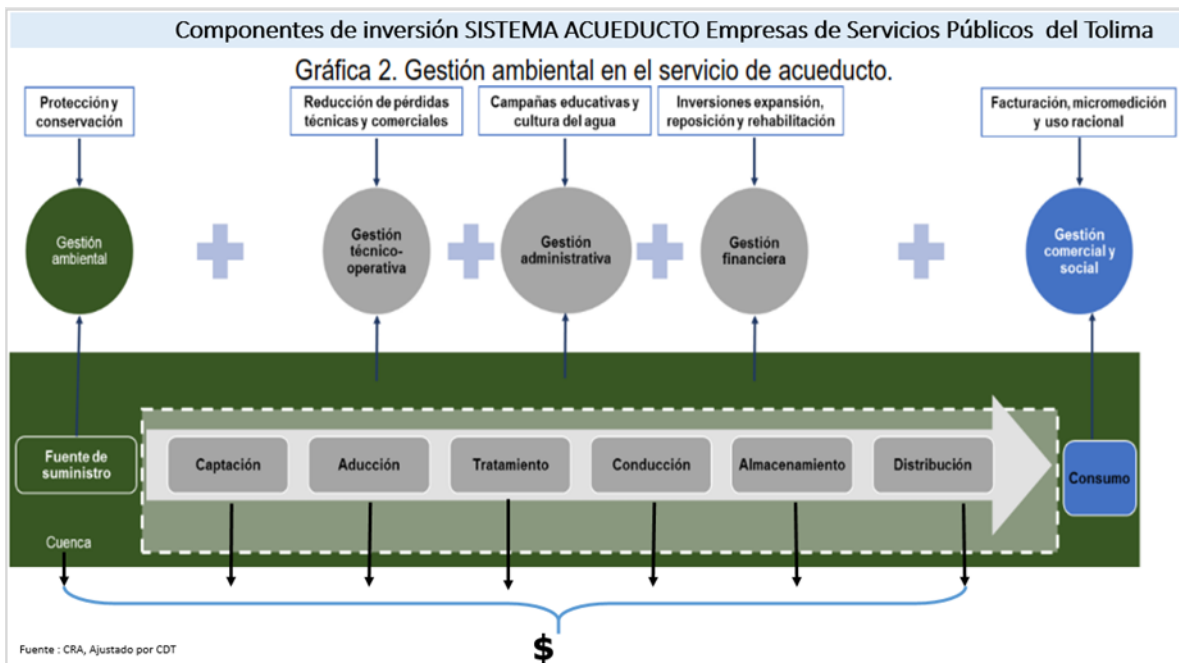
Componentes de inversión SISTEMA ACUEDUCTO Empresas de Servicios Públicos del Tolima

Gráfica 2. Gestión ambiental en el servicio de acueducto.

Protección y conservación

Reducción de pérdidas técnicas y comerciales

Campañas educativas y cultura del agua

Inversiones expansión, reposición y rehabilitación

Facturación, micromedición y uso racional

Gestión ambiental

Gestión técnico-operativa

Gestión administrativa

Gestión financiera

Gestión comercial y social

Fuente de suministro

Captación

Aducción

Tratamiento

Conducción

Almacenamiento

Distribución

Consumo

Cuenca

$

Fuente : CRA, Ajustado por CDT